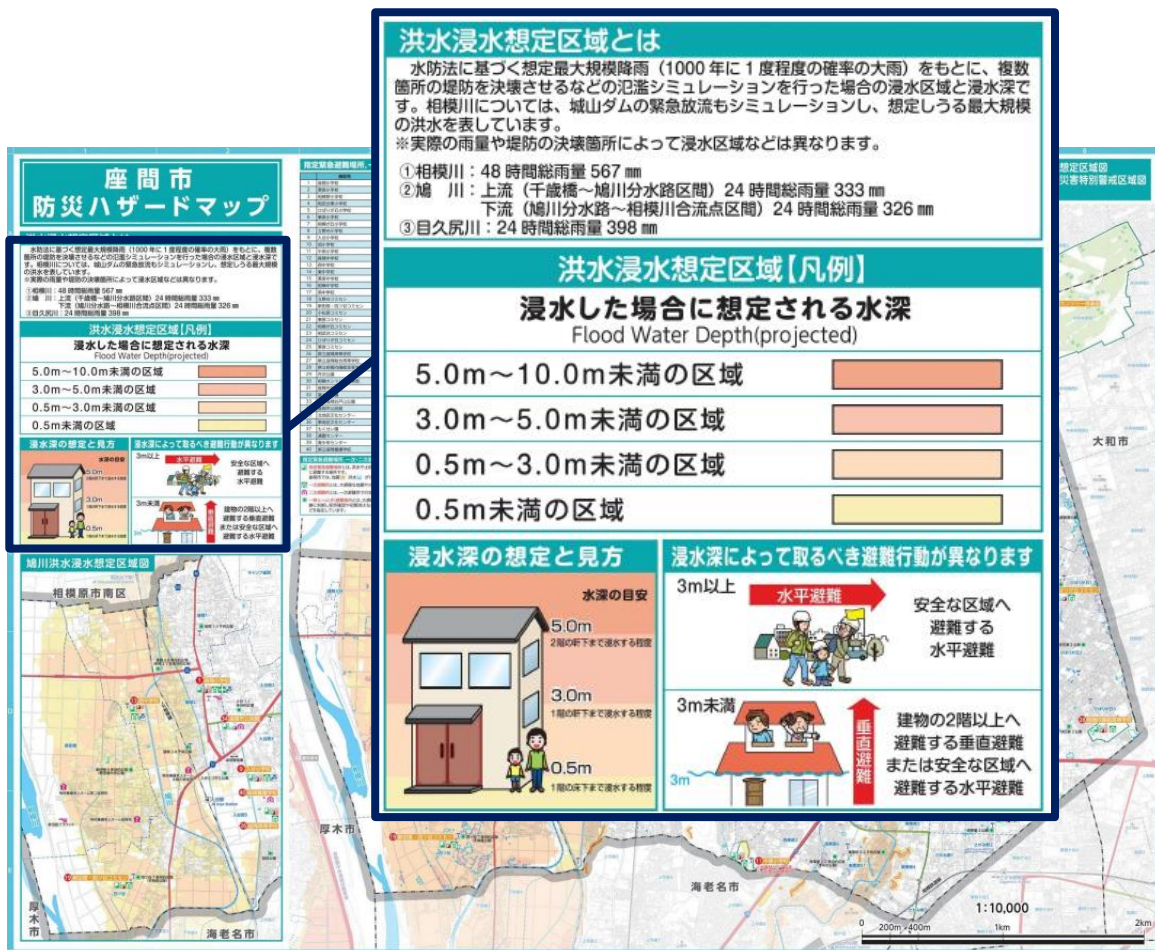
洪水浸水想定区域とは

水防法に基づく想定最大規模降雨（1000年に1度程度の確率の大雨）をもとに、複数箇所の堤防を決壊させるなどの氾濫シミュレーションを行った場合の浸水区域と浸水深です。相模川については、城山ダムの緊急放流もシミュレーションし、想定しうる最大規模の洪水を表しています。
※実際の雨量や堤防の決壊箇所によって浸水区域などは異なります。

①相模川：48時間総雨量567㎜
②鳩　川：上流（千歳橋～鳩川分水路区間）24時間総雨量333㎜
下流（鳩川分水路～相模川合流点区間）24時間総雨量326㎜
③目久尻川：24時間総雨量398㎜

洪水浸水想定区域【凡例】
浸水した場合に想定される水深
Flood Water Depth(projected)

5.0m～10.0m未満の区域
3.0m～5.0m未満の区域
0.5m～3.0m未満の区域
0.5m未満の区域

浸水深の想定と見方
水深の目安
5.0m
2階の軒下まで浸水する程度
3.0m
1階の軒下まで浸水する程度
0.5m
1階の床下まで浸水する程度

浸水深によって取るべき避難行動が異なります
3m以上
水平避難
安全な区域へ避難する水平避難
3m未満
垂直避難
3m
建物の2階以上へ避難する垂直避難または安全な区域へ避難する水平避難

座間市
防災ハザードマップ

鳩川洪水浸水想定区域図
相模原市南区
厚木市
海老名市
大和市
想定区域図
災害特別警戒区域図
1:10,000
0 200m 400m 1km 2km